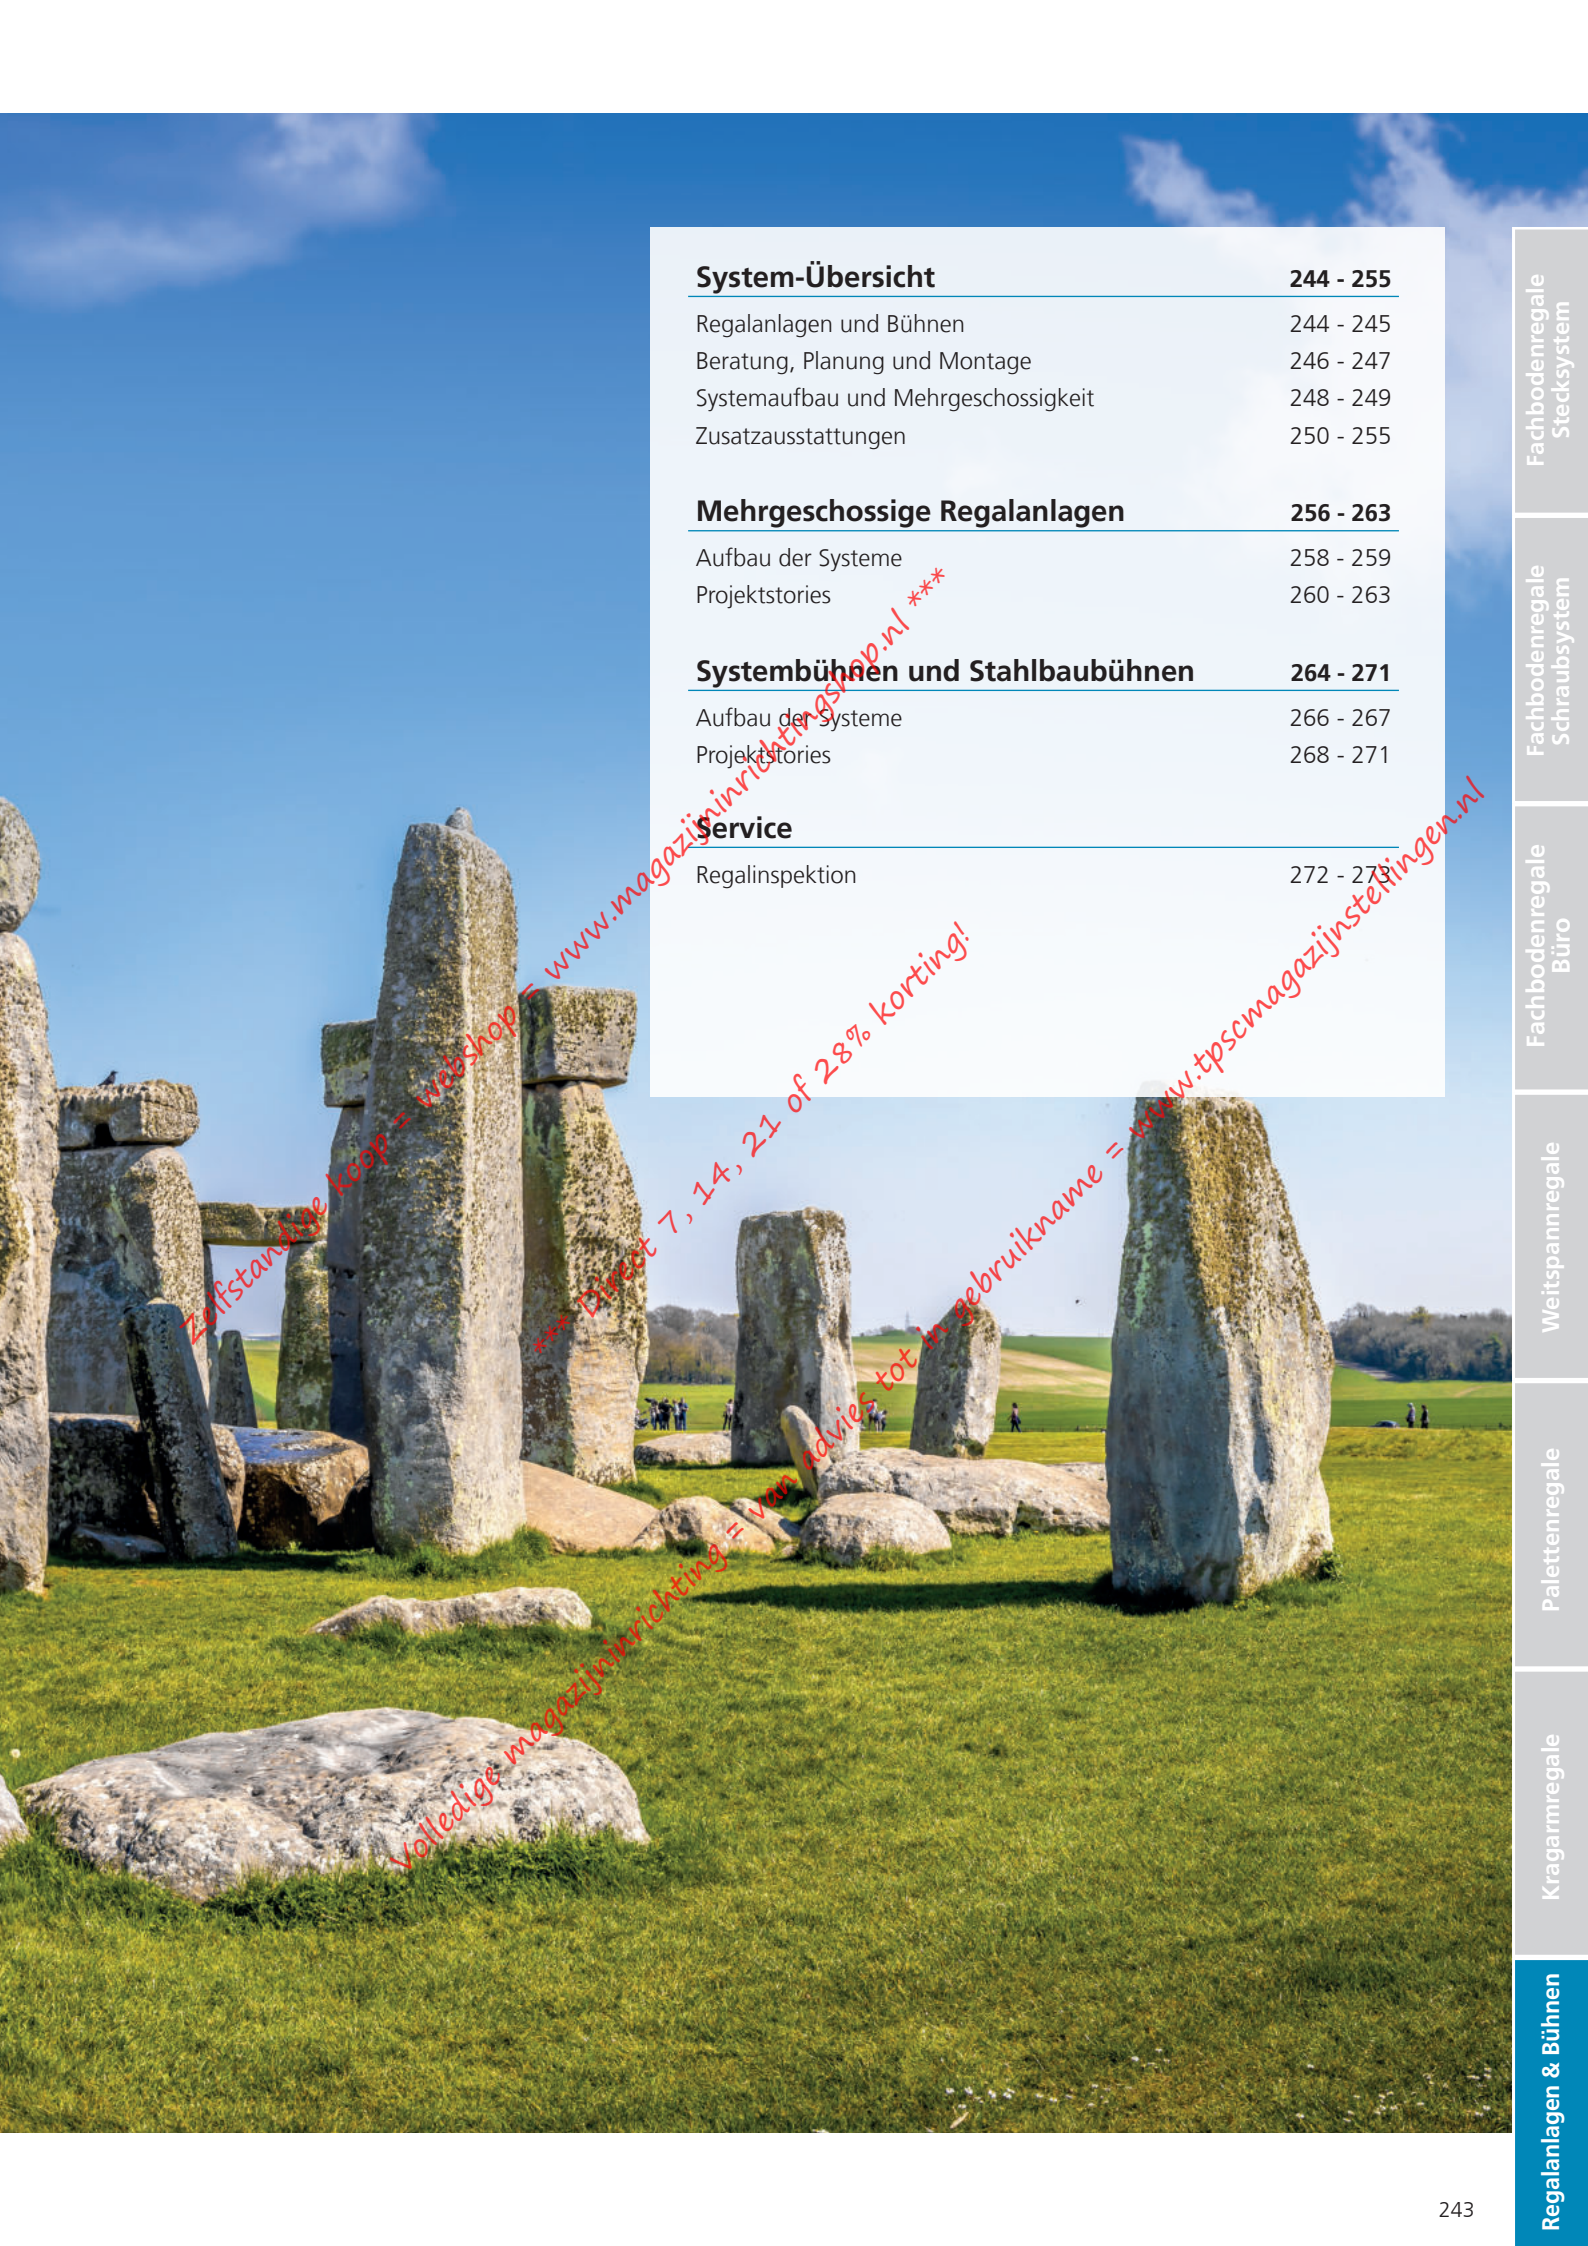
System-Übersicht 244 - 255

Regalanlagen und Bühnen 244 - 245
Beratung, Planung und Montage 246 - 247
Systemaufbau und Mehrgeschossigkeit 248 - 249
Zusatzausstattungen 250 - 255

Mehrgeschossige Regalanlagen 256 - 263

Aufbau der Systeme 258 - 259
Projektstories 260 - 263

Systembühnen und Stahlbaubühnen 264 - 271

Aufbau der Systeme 266 - 267
Projektstories 268 - 271

Service

Regalinspektion 272 - 273

Zelfstandige koop = webshop = www.magazijninrichtingshop.nl ***

*** Direct 7, 14, 21 of 28% korting!

Volledige magazijninrichting = van advies tot in gebruikname = www.tpscmagazijnstellingen.nl

Fachbodenregale Stecksystem

Fachbodenregale Schraubsystem

Fachbodenregale Büro

Weitspannregale

Palettenregale

Kragarmregale

Regalanlagen & Bühnen

243